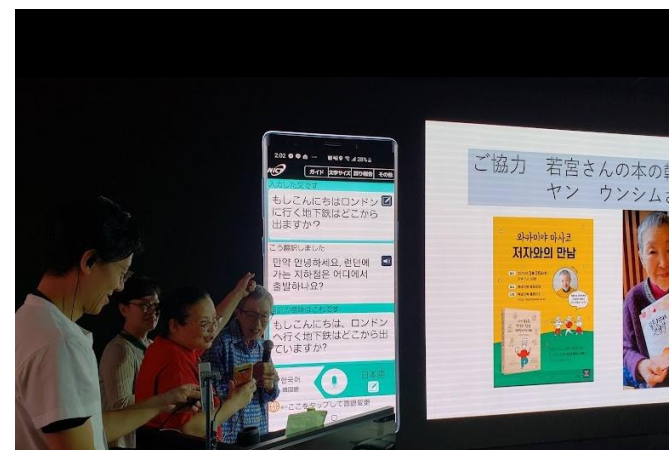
2:02

NICT

ガイド 文字サイズ 誤り報告 その他

入力した文です

もしこんにちはロンドンに行く地下鉄はどこから出ますか?

こう翻訳しました

만약 안녕하세요, 런던에 가는 지하철은 어디에서 출발하나요?

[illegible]

もしこんにちは、ロンドンへ行く地下鉄はどこから出ていますか?

한국어

日本語

ここをタップして言語変更

ご協力 若宮さんの本の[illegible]
ヤン ウンシム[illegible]

와카미야 마사코
저자와의 만남